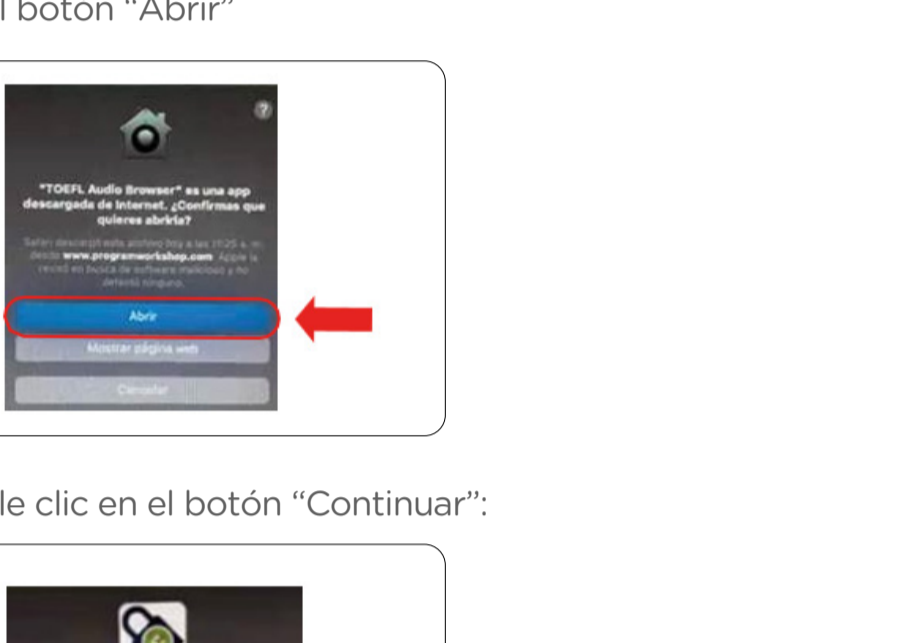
l botón "Abrir"

?

"TOEFL Audio Browser" es una app descargada de Internet. ¿Confirmas que quieres abrirla?

Safari descargó este archivo hoy a las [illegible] desde www.programworkshop.com. Apple la revisó en busca de software malicioso y no detectó ninguno.

Abrir

Mostrar página web

Cancelar

le clic en el botón "Continuar":